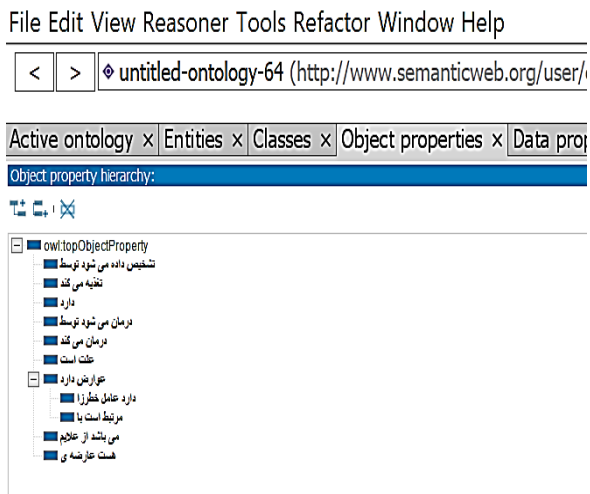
File Edit View Reasoner Tools Refactor Window Help

< > untitled-ontology-64 (http://www.semanticweb.org/user/

Active ontology × Entities × Classes × Object properties × Data prop

Object property hierarchy:

owl:topObjectProperty
تشخیص داده می شود توسط
تغذیه می کند
دارد
درمان می شود توسط
درمان می کند
علت است
عوارض دارد
دارد عامل خطرزا
مرتبط است با
می باشد از علایم
هست عارضه ی